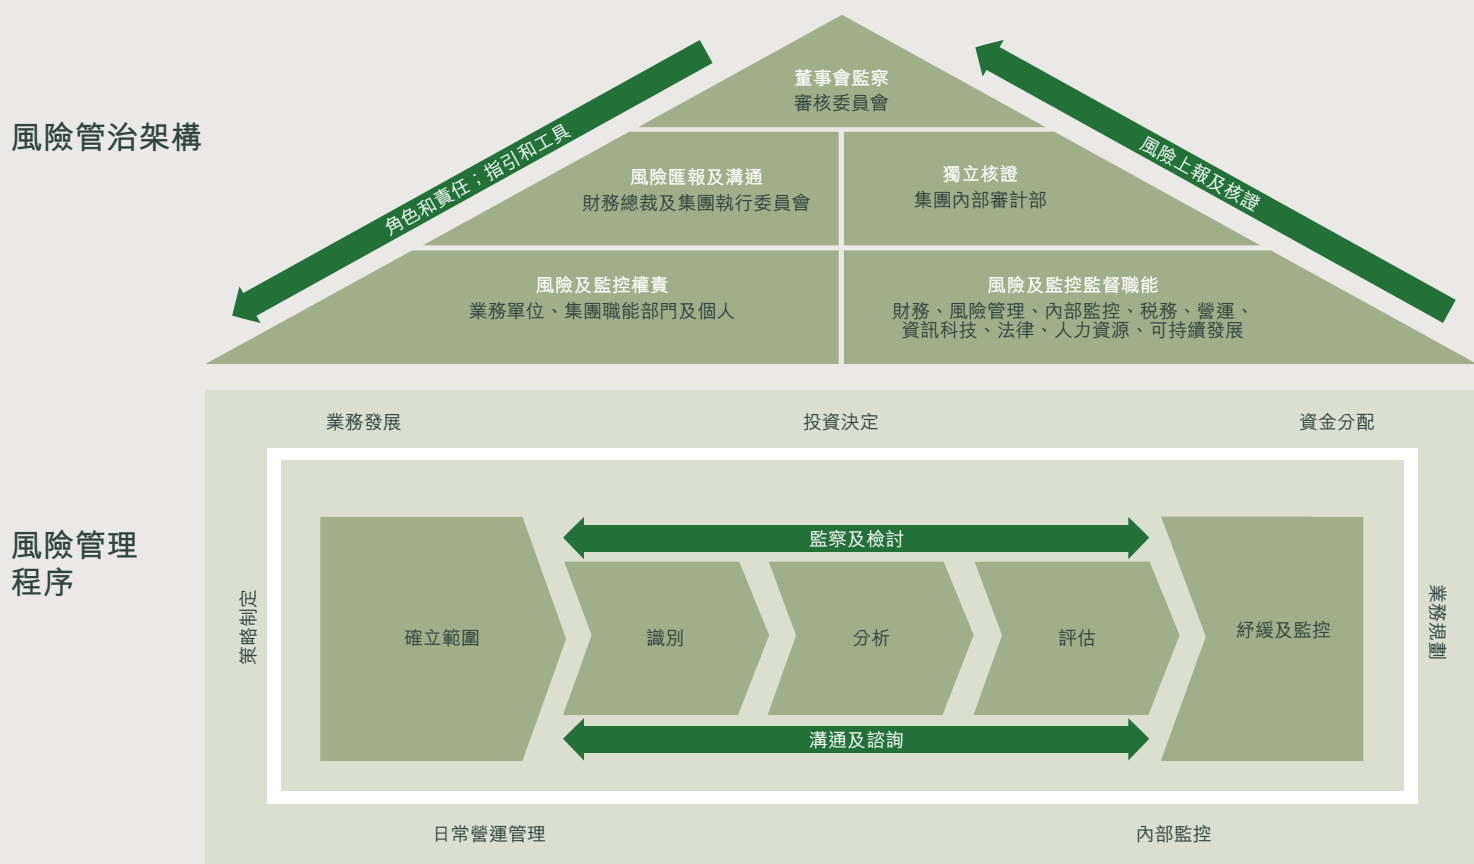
風險管治架構

角色和責任；指引和工具

董事會監察
審核委員會

風險上報及核證

風險匯報及溝通
財務總裁及集團執行委員會

獨立核證
集團內部審計部

風險及監控權責
業務單位、集團職能部門及個人

風險及監控監督職能
財務、風險管理、內部監控、稅務、營運、資訊科技、法律、人力資源、可持續發展

風險管理程序

業務發展

投資決定

資金分配

策略制定

監察及檢討

確立範圍

識別

分析

評估

紓緩及監控

溝通及諮詢

業務規劃

日常營運管理

內部監控